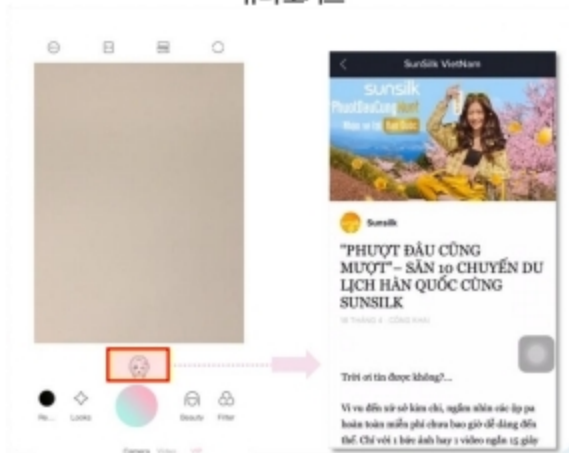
Sunsilk VietNam

sunsilk

Sunsilk

"PHƯỢT ĐÂU CŨNG MƯỢT" – SĂN 10 CHUYẾN DU LỊCH HÀN QUỐC CÙNG SUNSILK

Trời ơi tin được không?...

Vi vu đến xứ sở kim chi, ngắm nhìn các áp pa hoàn toàn miễn phí chưa bao giờ dễ dàng đến thế. Chỉ với 1 bức ảnh hay 1 video ngắn 15 giây

Looks
Beauty
Filter
Camera
Video